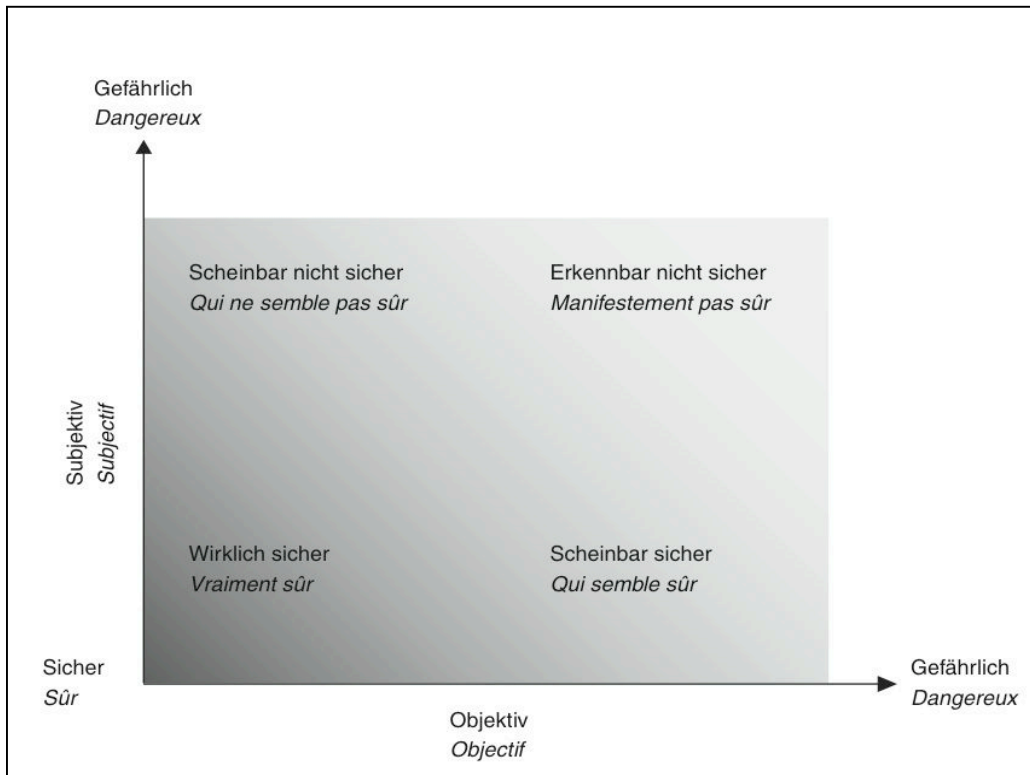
Gefährlich
*Dangereux*

Scheinbar nicht sicher
*Qui ne semble pas sûr*

Erkennbar nicht sicher
*Manifestement pas sûr*

Subjektiv
*Subjectif*

Wirklich sicher
*Vraiment sûr*

Scheinbar sicher
*Qui semble sûr*

Sicher
*Sûr*

Gefährlich
*Dangereux*

Objektiv
*Objectif*